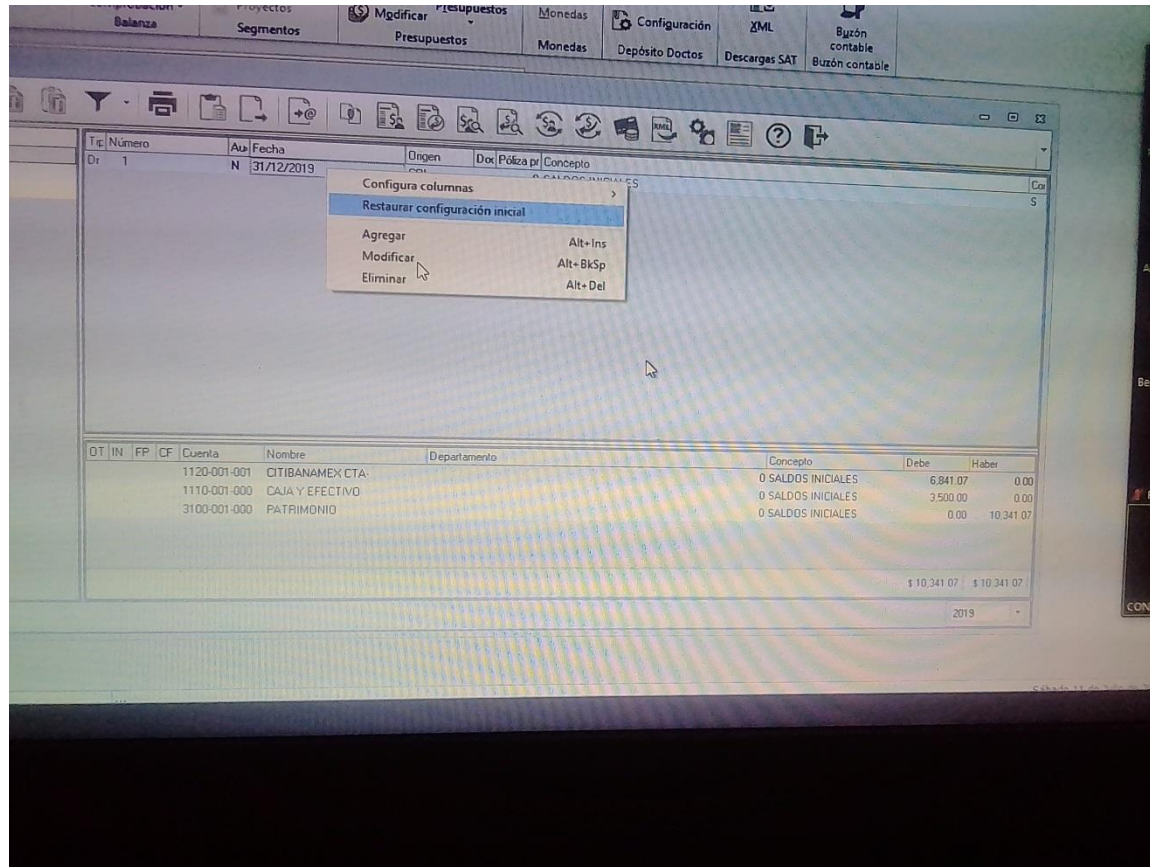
Balanza | Proyectos | Segmentos | Modificar | Presupuestos | Presupuestos | Monedas | Monedas | Configuración | Depósito Doctos | XML | Descargas SAT | Buzón contable | Buzón contable

Tip Número | Au Fecha | Origen | Doc Póliza pr | Concepto
Dr 1 | N 31/12/2019 | | | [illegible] SALDOS INICIALES
Cor
S

Configura columnas
Restaurar configuración inicial
Agregar Alt+Ins
Modificar Alt+BkSp
Eliminar Alt+Del

| OT | IN | FP | CF | Cuenta | Nombre | Departamento | Concepto | Debe | Haber |
|---|---|---|---|---|---|---|---|---|---|
| | | | | 1120-001-001 | CITIBANAMEX CTA- | | 0 SALDOS INICIALES | 6,841.07 | 0.00 |
| | | | | 1110-001-000 | CAJA Y EFECTIVO | | 0 SALDOS INICIALES | 3,500.00 | 0.00 |
| | | | | 3100-001-000 | PATRIMONIO | | 0 SALDOS INICIALES | 0.00 | 10,341.07 |

$ 10,341.07 $ 10,341.07
2019

Be
CON